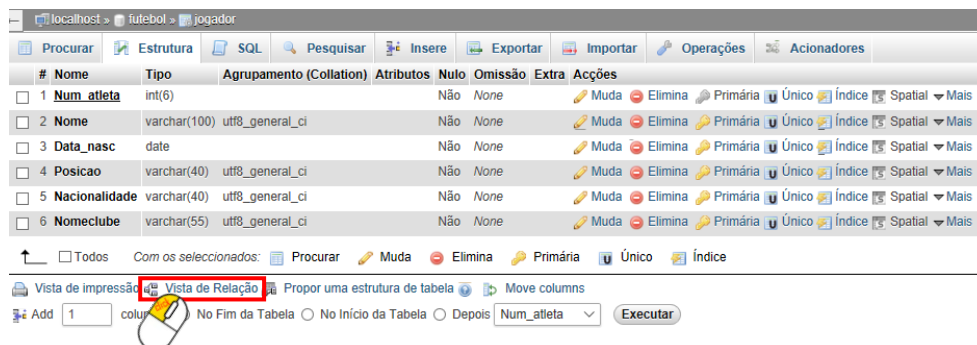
localhost » futebol » jogador

Procurar | Estrutura | SQL | Pesquisar | Insere | Exportar | Importar | Operações | Acionadores

| | # | Nome | Tipo | Agrupamento (Collation) | Atributos | Nulo | Omissão | Extra | Acções |
|---|---|---|---|---|---|---|---|---|---|
| ☐ | 1 | Num_atleta | int(6) | | | Não | None | | Muda Elimina Primária Único Índice Spatial Mais |
| ☐ | 2 | Nome | varchar(100) | utf8_general_ci | | Não | None | | Muda Elimina Primária Único Índice Spatial Mais |
| ☐ | 3 | Data_nasc | date | | | Não | None | | Muda Elimina Primária Único Índice Spatial Mais |
| ☐ | 4 | Posicao | varchar(40) | utf8_general_ci | | Não | None | | Muda Elimina Primária Único Índice Spatial Mais |
| ☐ | 5 | Nacionalidade | varchar(40) | utf8_general_ci | | Não | None | | Muda Elimina Primária Único Índice Spatial Mais |
| ☐ | 6 | Nomeclube | varchar(55) | utf8_general_ci | | Não | None | | Muda Elimina Primária Único Índice Spatial Mais |

☐ Todos Com os seleccionados: Procurar Muda Elimina Primária Único Índice

Vista de impressão Vista de Relação Propor uma estrutura de tabela Move columns

Add 1 colu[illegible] ○ No Fim da Tabela ○ No Início da Tabela ○ Depois Num_atleta Executar